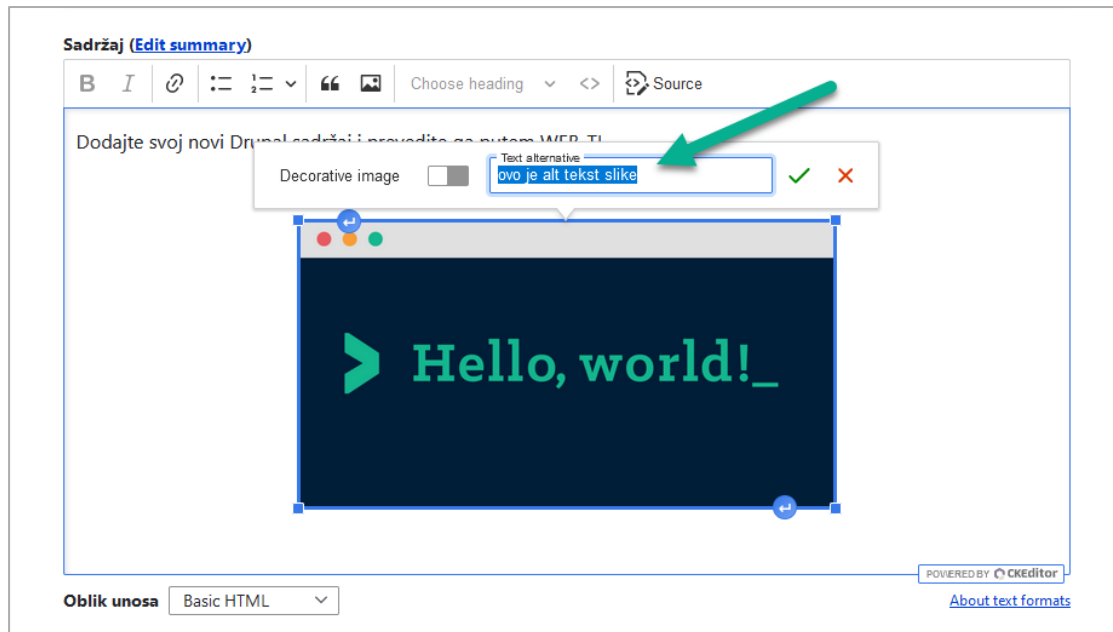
Sadržaj (Edit summary)

B I Choose heading Source

Dodajte svoj novi Drupal sadržaj i prevedite ga putem WEB-T!

Decorative image

Text alternative
ovo je alt tekst slike

Hello, world!_

POWERED BY CKEditor

Oblik unosa Basic HTML

About text formats